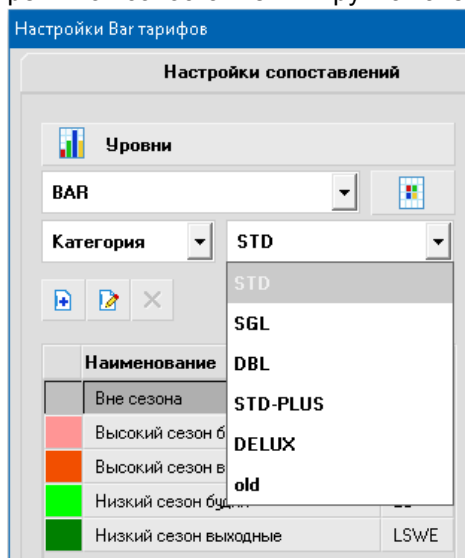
Настройки Bar тарифов

Настройки сопоставлений

Уровни

BAR

Категория

STD

STD
SGL
DBL
STD-PLUS
DELUX
old

Наименование

Вне сезона
Высокий сезон б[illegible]
Высокий сезон в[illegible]
Низкий сезон буд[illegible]
Низкий сезон выходные LSWE